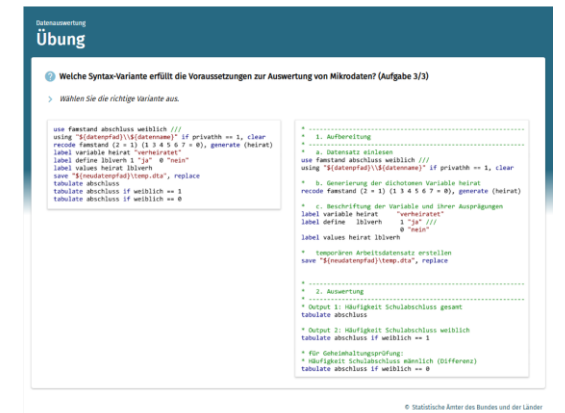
Datenauswertung

Übung

Welche Syntax-Variante erfüllt die Voraussetzungen zur Auswertung von Mikrodaten? (Aufgabe 3/3)

Wählen Sie die richtige Variante aus.

use famstand abschluss weiblich ///
using "${datenpfad}\\${datenname}" if privathh == 1, clear
recode famstand (2 = 1) (1 3 4 5 6 7 = 0), generate (heirat)
label variable heirat "verheiratet"
label define lblverh 1 "ja" 0 "nein"
label values heirat lblverh
save "${neudatenpfad}\temp.dta", replace
tabulate abschluss
tabulate abschluss if weiblich == 1
tabulate abschluss if weiblich == 0

* ------------------------------------------------------------
* 1. Aufbereitung
* ------------------------------------------------------------
* a. Datensatz einlesen
use famstand abschluss weiblich ///
using "${datenpfad}\\${datenname}" if privathh == 1, clear

* b. Generierung der dichotomen Variable heirat
recode famstand (2 = 1) (1 3 4 5 6 7 = 0), generate (heirat)

* c. Beschriftung der Variable und ihrer Ausprägungen
label variable heirat "verheiratet"
label define lblverh 1 "ja" ///
0 "nein"
label values heirat lblverh

* temporären Arbeitsdatensatz erstellen
save "${neudatenpfad}\temp.dta", replace

* ------------------------------------------------------------
* 2. Auswertung
* ------------------------------------------------------------
* Output 1: Häufigkeit Schulabschluss gesamt
tabulate abschluss

* Output 2: Häufigkeit Schulabschluss weiblich
tabulate abschluss if weiblich == 1

* für Geheimhaltungsprüfung:
* Häufigkeit Schulabschluss männlich (Differenz)
tabulate abschluss if weiblich == 0

© Statistische Ämter des Bundes und der Länder